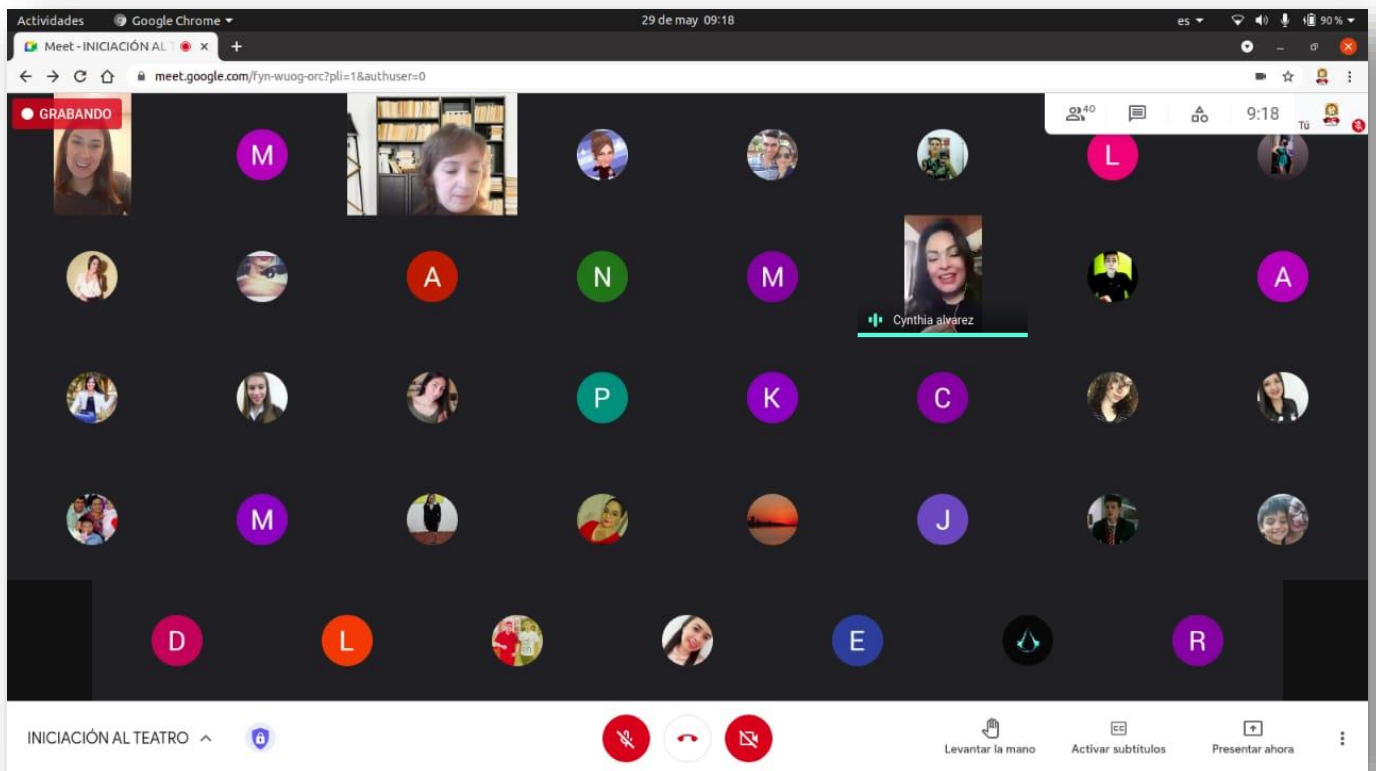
Actividades Google Chrome 29 de may 09:18 es 90 %

Meet - INICIACIÓN AL T

meet.google.com/fyn-wuog-orc?pli=1&authuser=0

GRABANDO

40 9:18 Tú

M L

A N M A

Cynthia alvarez

P K C

M J

D L E R

INICIACIÓN AL TEATRO

Levantar la mano Activar subtítulos Presentar ahora